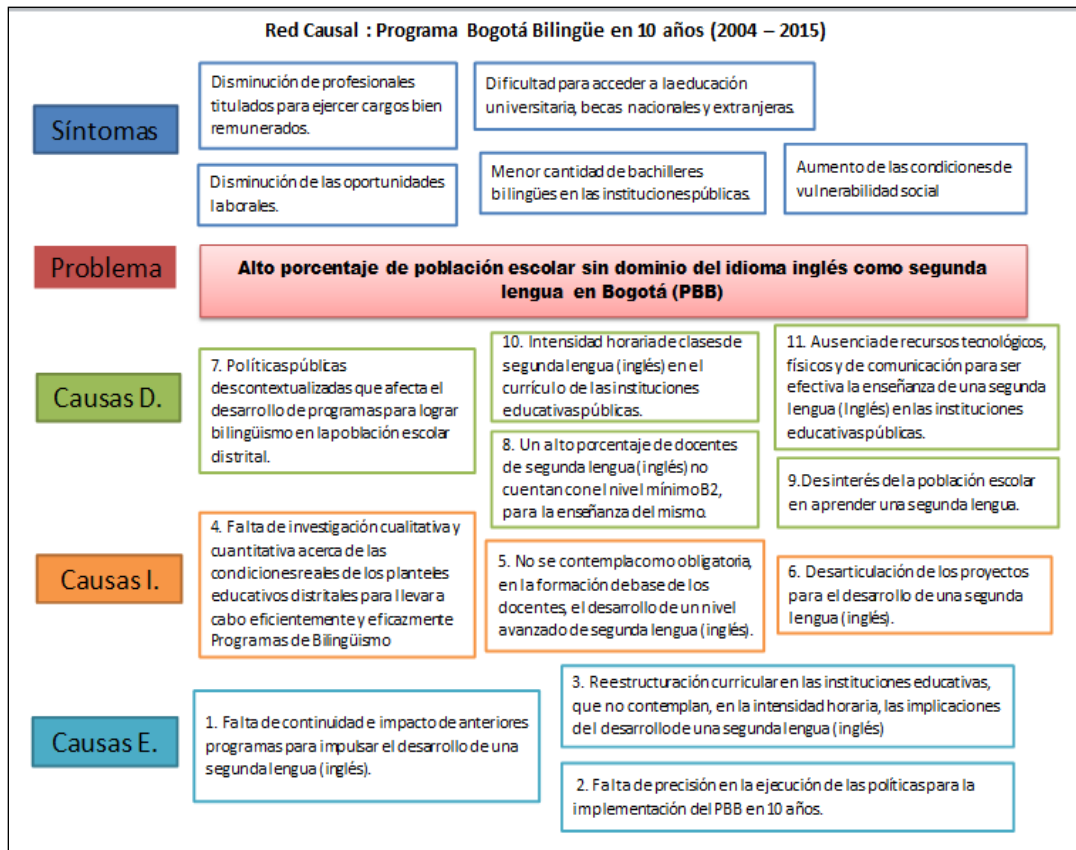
Red Causal : Programa Bogotá Bilingüe en 10 años (2004 – 2015)

Síntomas

Disminución de profesionales titulados para ejercer cargos bien remunerados.

Dificultad para acceder a la educación universitaria, becas nacionales y extranjeras.

Disminución de las oportunidades laborales.

Menor cantidad de bachilleres bilingües en las instituciones públicas.

Aumento de las condiciones de vulnerabilidad social

Problema

Alto porcentaje de población escolar sin dominio del idioma inglés como segunda lengua en Bogotá (PBB)

Causas D.

7. Políticas públicas descontextualizadas que afecta el desarrollo de programas para lograr bilingüismo en la población escolar distrital.

10. Intensidad horaria de clases de segunda lengua (inglés) en el currículo de las instituciones educativas públicas.

11. Ausencia de recursos tecnológicos, físicos y de comunicación para ser efectiva la enseñanza de una segunda lengua (Inglés) en las instituciones educativas públicas.

8. Un alto porcentaje de docentes de segunda lengua (inglés) no cuentan con el nivel mínimo B2, para la enseñanza del mismo.

9. Desinterés de la población escolar en aprender una segunda lengua.

Causas I.

4. Falta de investigación cualitativa y cuantitativa acerca de las condiciones reales de los planteles educativos distritales para llevar a cabo eficientemente y eficazmente Programas de Bilingüismo

5. No se contempla como obligatoria, en la formación de base de los docentes, el desarrollo de un nivel avanzado de segunda lengua (inglés).

6. Desarticulación de los proyectos para el desarrollo de una segunda lengua (inglés).

Causas E.

1. Falta de continuidad e impacto de anteriores programas para impulsar el desarrollo de una segunda lengua (inglés).

3. Reestructuración curricular en las instituciones educativas, que no contemplan, en la intensidad horaria, las implicaciones del desarrollo de una segunda lengua (inglés)

2. Falta de precisión en la ejecución de las políticas para la implementación del PBB en 10 años.